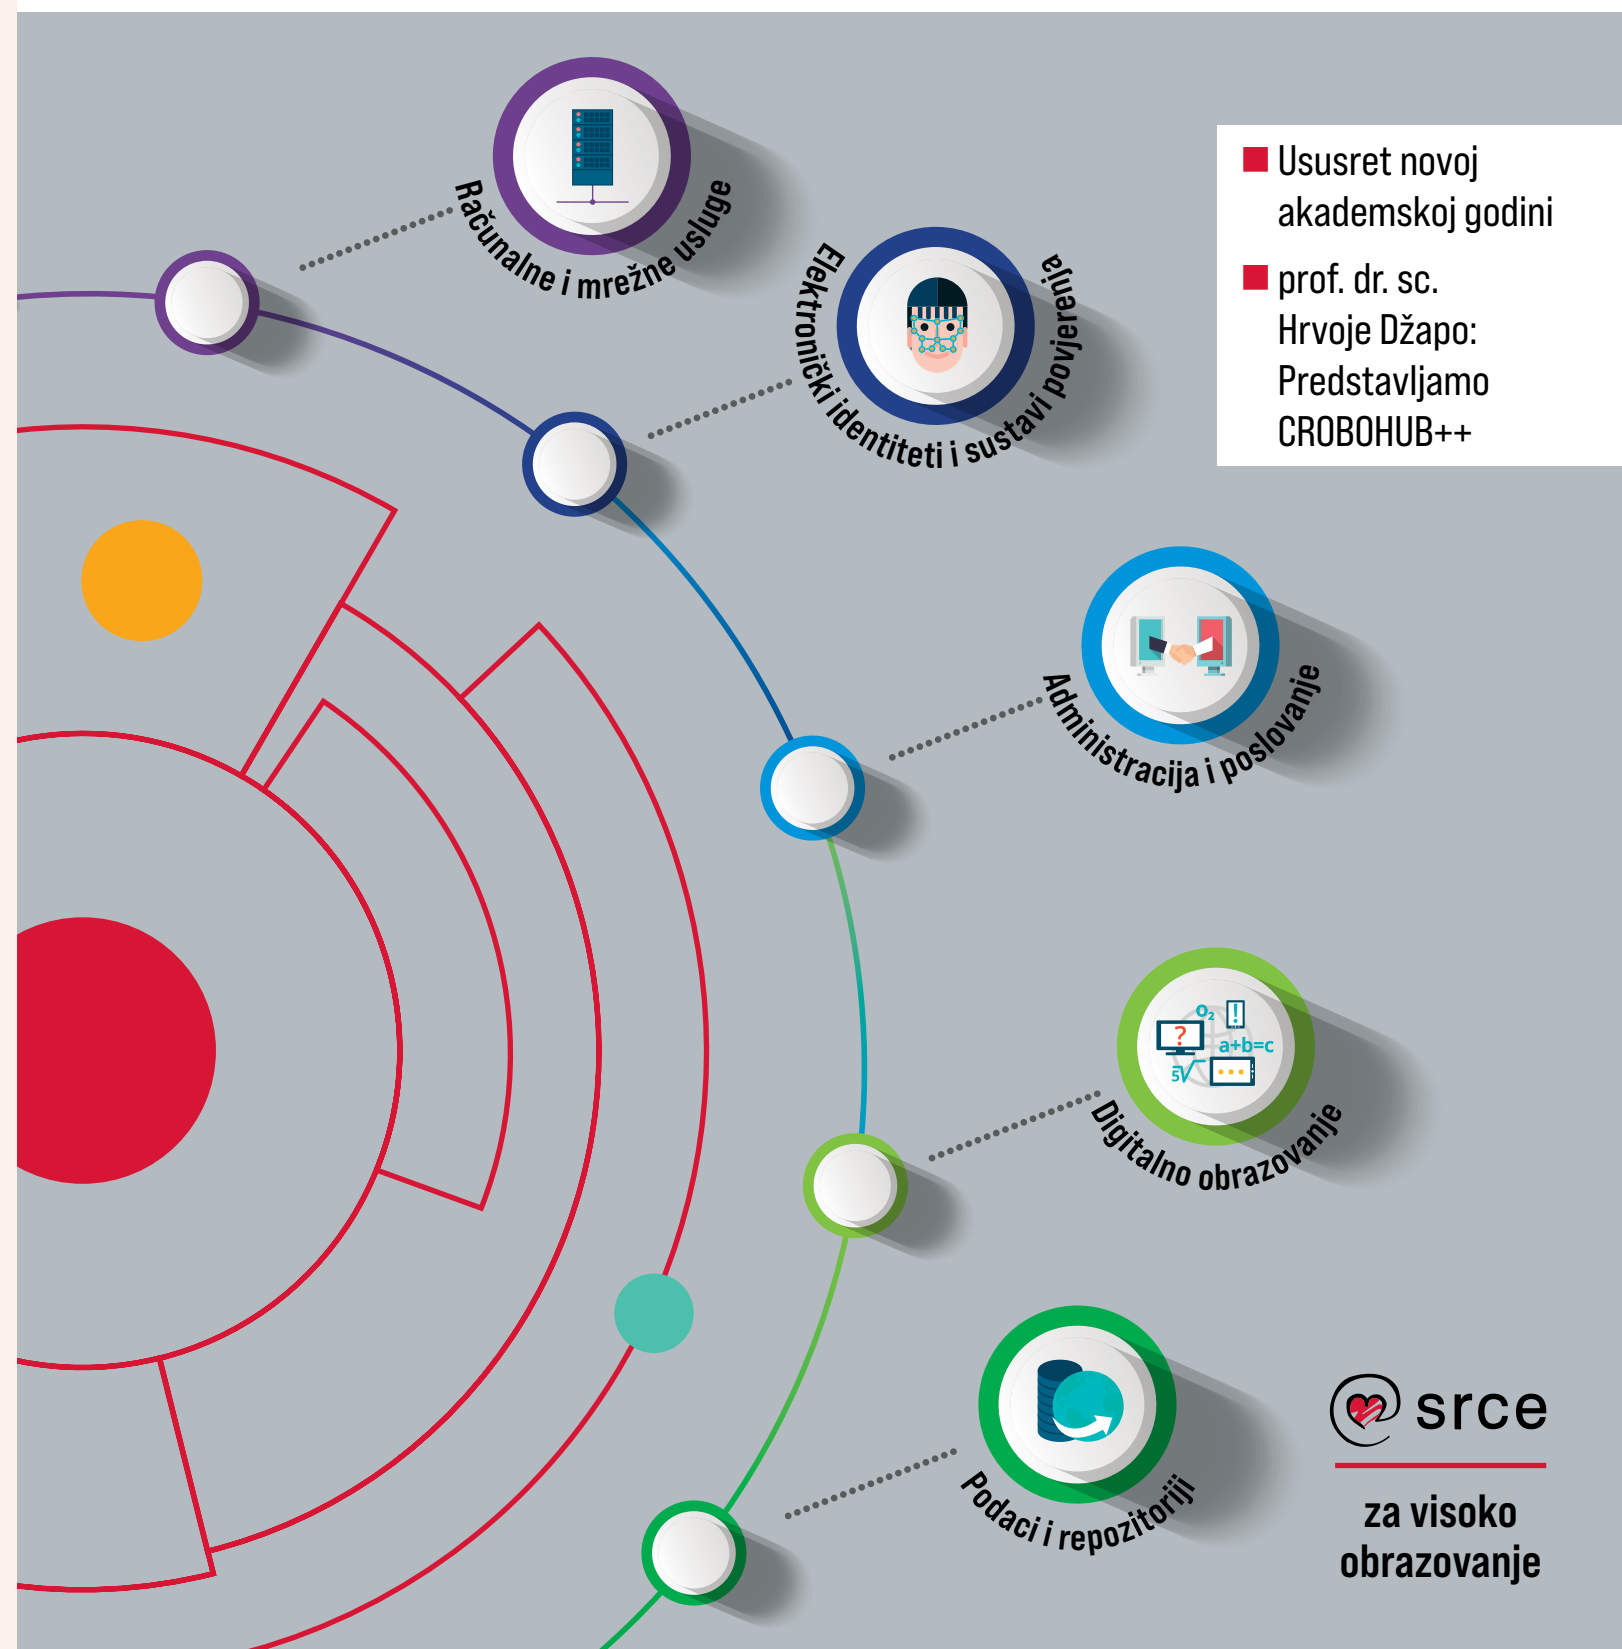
Računalne i mrežne usluge

Elektronički identiteti i sustavi povjerenja

Administracija i poslovanje

Digitalno obrazovanje

Podaci i repozitoriji

Ususret novoj akademskoj godini

prof. dr. sc. Hrvoje Džapo: Predstavljamo CROBOHUB++

srce

za visoko obrazovanje